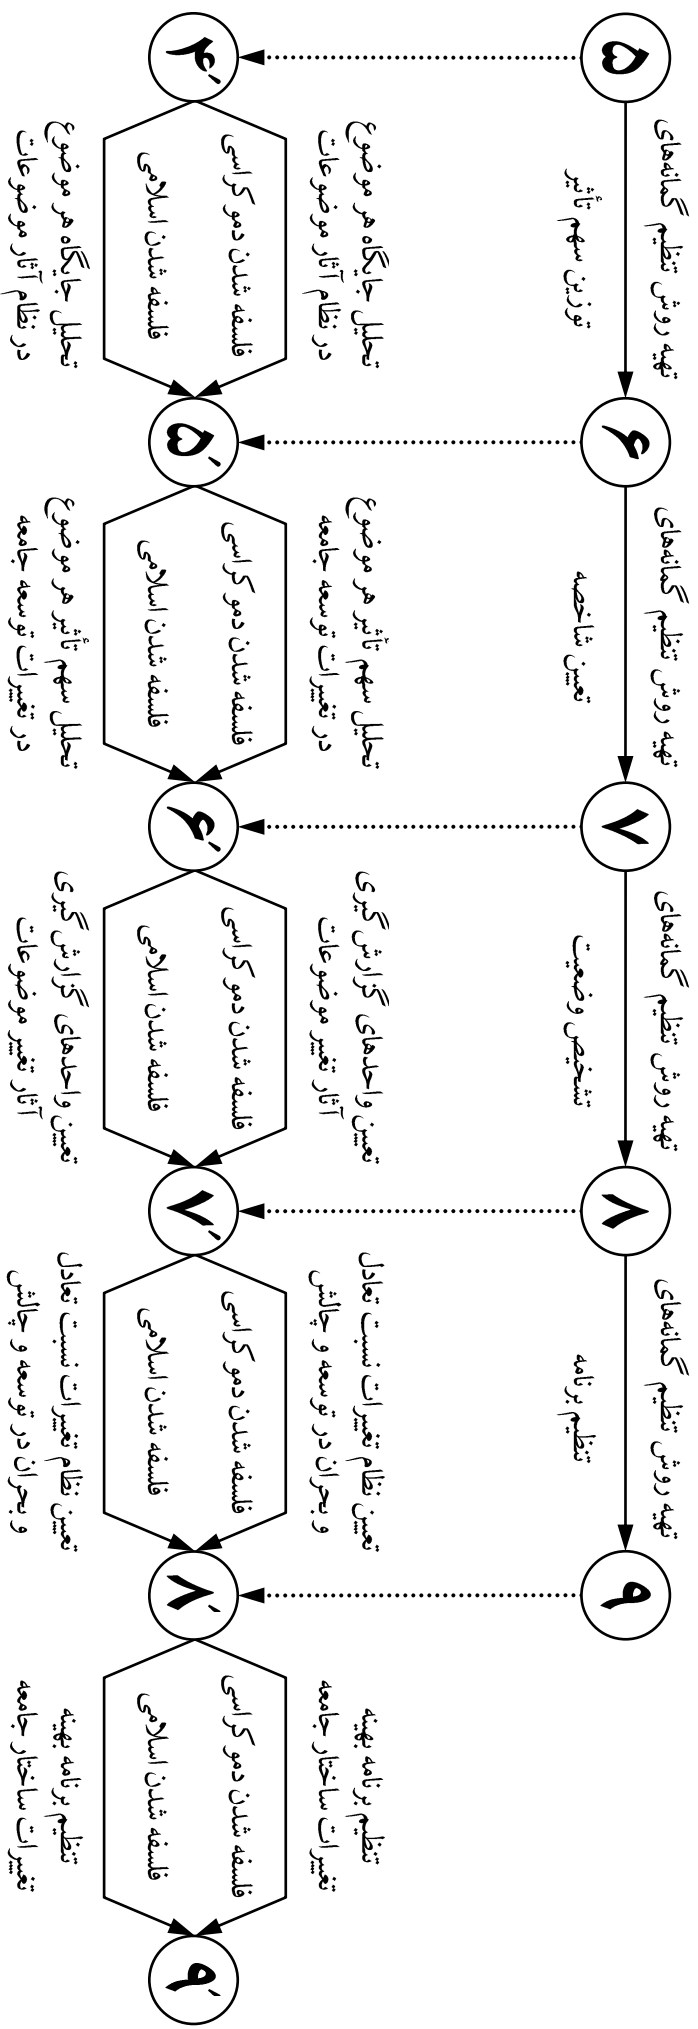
۵

تهیه روش تنظیم گمانه‌های توزین سهم تأثیر

۶

تهیه روش تنظیم گمانه‌های تعیین شاخصه

۷

تهیه روش تنظیم گمانه‌های تشخیص وضعیت

۸

تهیه روش تنظیم گمانه‌های تنظیم برنامه

۹

۴´

تحلیل جایگاه هر موضوع در نظام آثار موضوعات

فلسفه شدن دموکراسی

فلسفه شدن اسلامی

تحلیل جایگاه هر موضوع در نظام آثار موضوعات

۵´

تحلیل سهم تأثیر هر موضوع در تغییرات توسعه جامعه

فلسفه شدن دموکراسی

فلسفه شدن اسلامی

تحلیل سهم تأثیر هر موضوع در تغییرات توسعه جامعه

۶´

تعیین واحدهای گزارش گیری آثار تغیر موضوعات

فلسفه شدن دموکراسی

فلسفه شدن اسلامی

تعیین واحدهای گزارش گیری آثار تغیر موضوعات

۷´

تعیین نظام تغییرات نسبت تعادل و بحران در توسعه و چالش

فلسفه شدن دموکراسی

فلسفه شدن اسلامی

تعیین نظام تغییرات نسبت تعادل و بحران در توسعه و چالش

۸´

تنظیم برنامه بهینه تغیرات ساختار جامعه

فلسفه شدن دموکراسی

فلسفه شدن اسلامی

تنظیم برنامه بهینه تغیرات ساختار جامعه

۹´